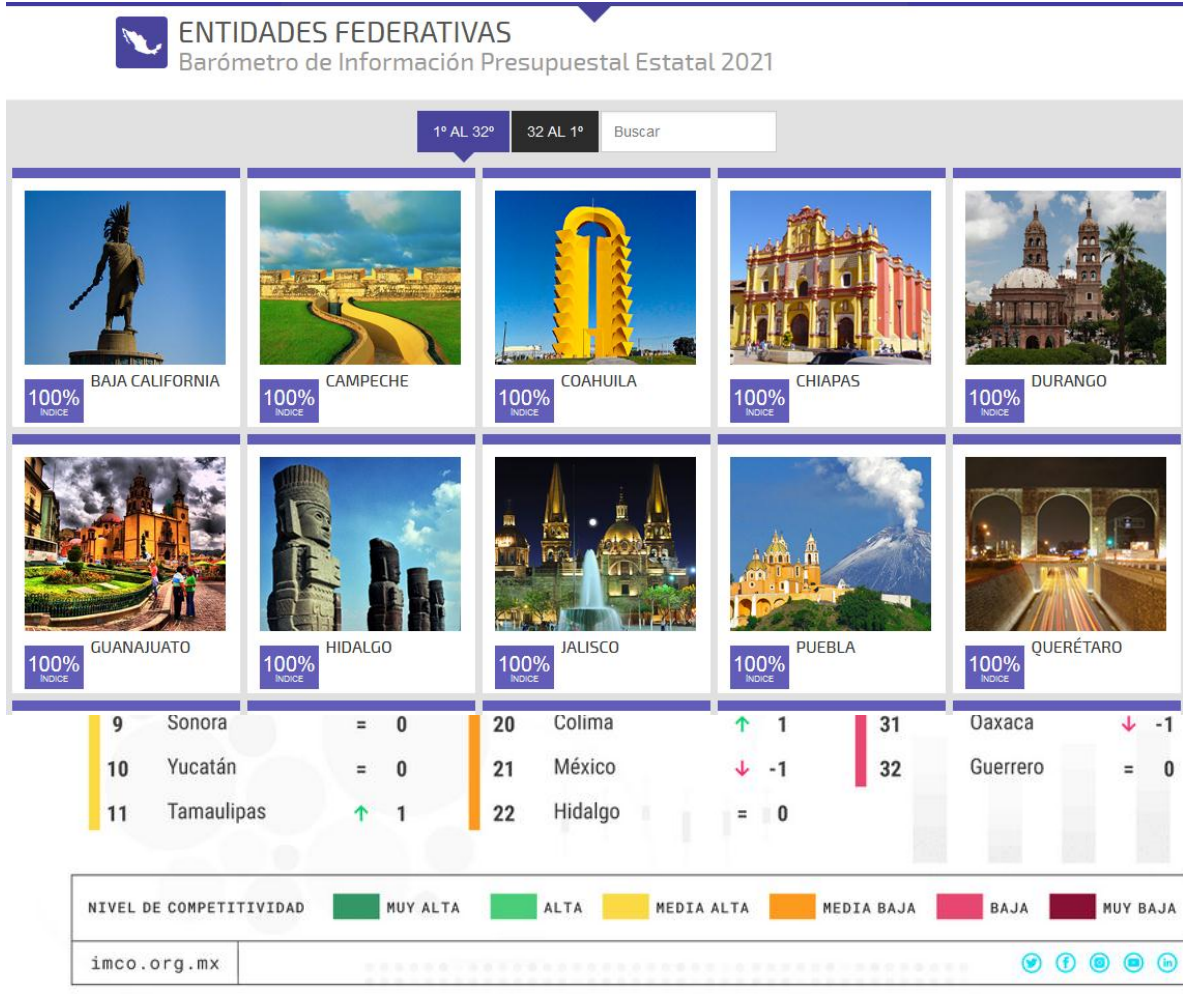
ENTIDADES FEDERATIVAS
Barómetro de Información Presupuestal Estatal 2021

1º AL 32º | 32 AL 1º | Buscar

100% ÍNDICE BAJA CALIFORNIA
100% ÍNDICE CAMPECHE
100% ÍNDICE COAHUILA
100% ÍNDICE CHIAPAS
100% ÍNDICE DURANGO
100% ÍNDICE GUANAJUATO
100% ÍNDICE HIDALGO
100% ÍNDICE JALISCO
100% ÍNDICE PUEBLA
100% ÍNDICE QUERÉTARO

9 Sonora = 0
10 Yucatán = 0
11 Tamaulipas ↑ 1

20 Colima ↑ 1
21 México ↓ -1
22 Hidalgo = 0

31 Oaxaca ↓ -1
32 Guerrero = 0

NIVEL DE COMPETITIVIDAD | MUY ALTA | ALTA | MEDIA ALTA | MEDIA BAJA | BAJA | MUY BAJA

imco.org.mx